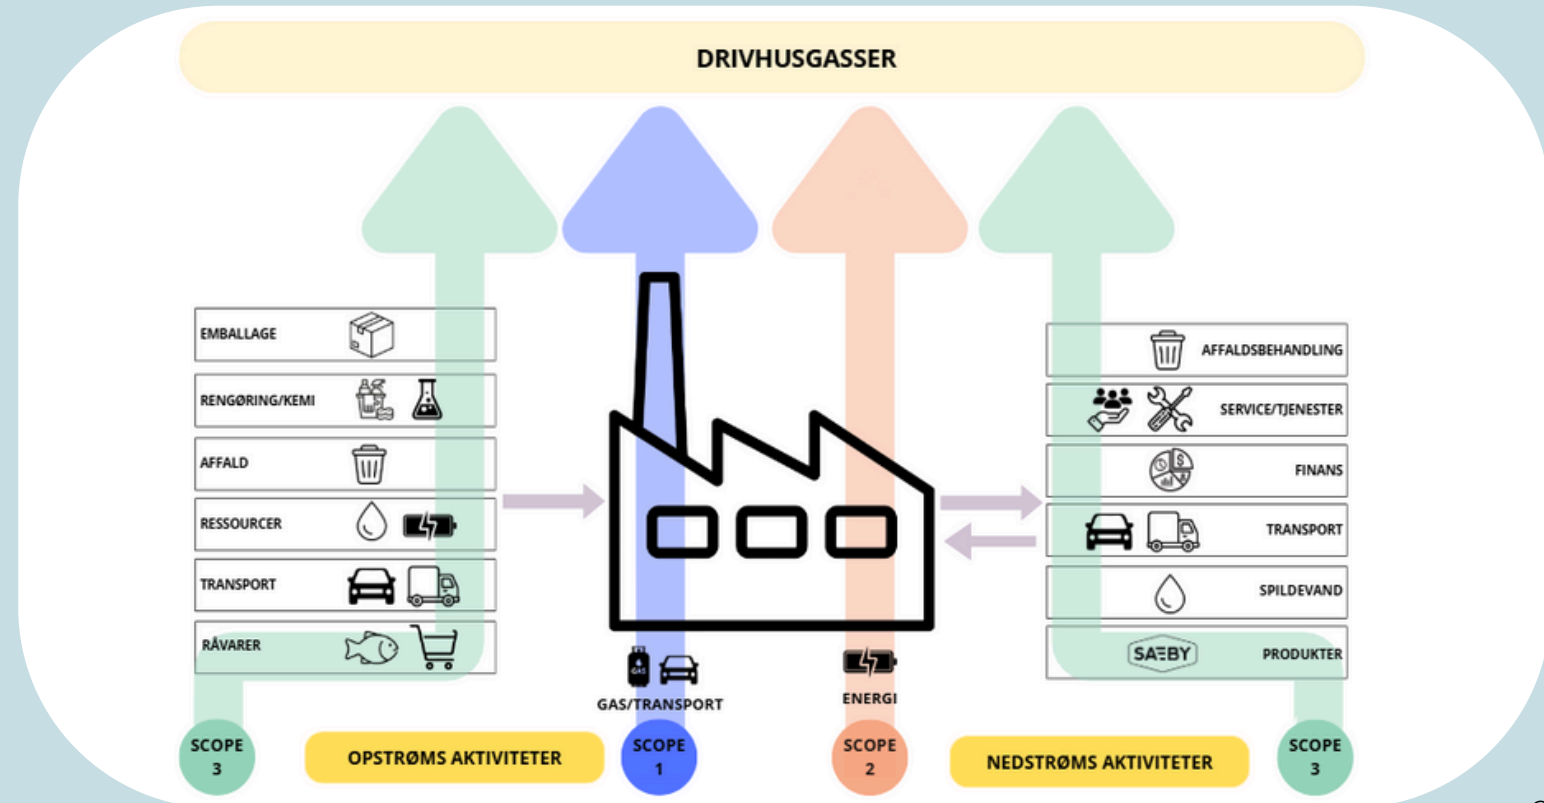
DRIVHUSGASSER

EMBALLAGE
RENGØRING/KEMI
AFFALD
RESSOURCER
TRANSPORT
RÅVARER

AFFALDSBEHANDLING
SERVICE/TJENESTER
FINANS
TRANSPORT
SPILDEVAND
SAEBY
PRODUKTER

GAS
GAS/TRANSPORT
ENERGI

SCOPE 3
OPSTRØMS AKTIVITETER
SCOPE 1
SCOPE 2
NEDSTRØMS AKTIVITETER
SCOPE 3